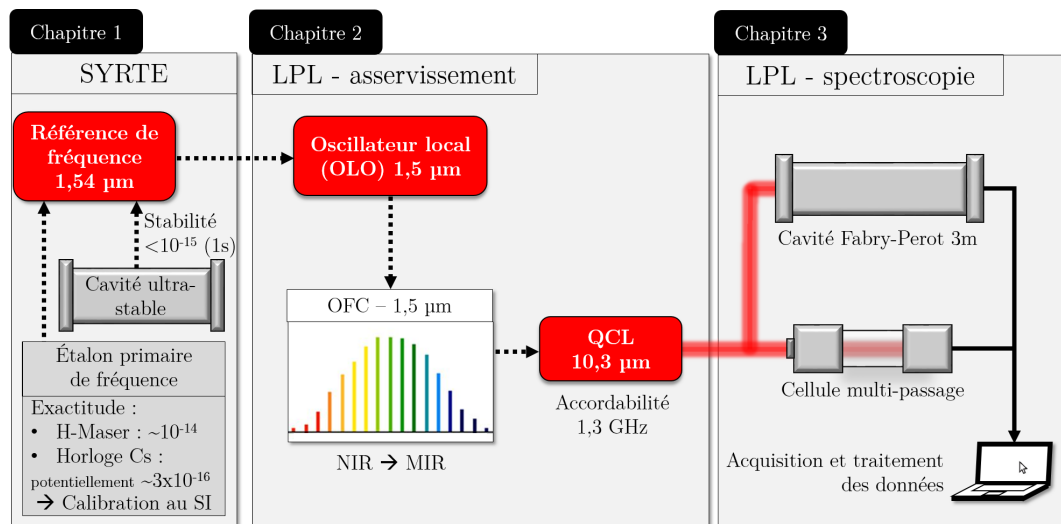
Chapitre 1

SYRTE

Référence de fréquence 1,54 µm

Stabilité $<10^{-15}$ (1s)

Cavité ultra-stable

Étalon primaire de fréquence

Exactitude :

• H-Maser : $\sim10^{-14}$

• Horloge Cs : potentiellement $\sim3x10^{-16}$

→ Calibration au SI

Chapitre 2

LPL - asservissement

Oscillateur local (OLO) 1,5 µm

OFC – 1,5 µm

NIR → MIR

QCL 10,3 µm

Accordabilité 1,3 GHz

Chapitre 3

LPL - spectroscopie

Cavité Fabry-Perot 3m

Cellule multi-passage

Acquisition et traitement des données